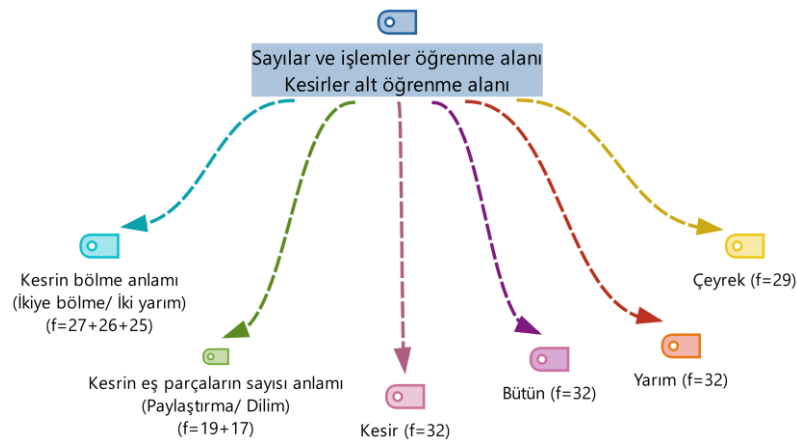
Sayılar ve işlemler öğrenme alanı
Kesirler alt öğrenme alanı

Kesrin bölme anlamı
(İkiye bölme/ İki yarım)
(f=27+26+25)

Kesrin eş parçaların sayısı anlamı
(Paylaştırma/ Dilim)
(f=19+17)

Kesir (f=32)

Bütün (f=32)

Yarım (f=32)

Çeyrek (f=29)